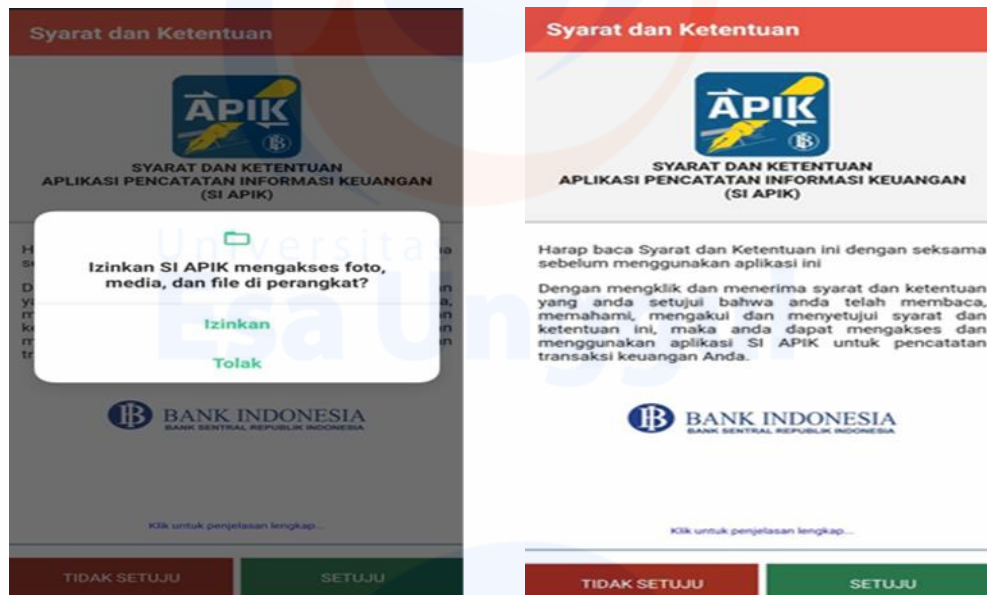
Syarat dan Ketentuan

APIK

SYARAT DAN KETENTUAN
APLIKASI PENCATATAN INFORMASI KEUANGAN
(SI APIK)

H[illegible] a
s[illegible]

D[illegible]
y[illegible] ,
m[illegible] n
k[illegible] n
m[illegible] n
t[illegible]

Izinkan SI APIK mengakses foto, media, dan file di perangkat?

Izinkan

Tolak

BANK INDONESIA
BANK SENTRAL REPUBLIK INDONESIA

Klik untuk penjelasan lengkap...

TIDAK SETUJU

SETUJU

Syarat dan Ketentuan

APIK

SYARAT DAN KETENTUAN
APLIKASI PENCATATAN INFORMASI KEUANGAN
(SI APIK)

Harap baca Syarat dan Ketentuan ini dengan seksama sebelum menggunakan aplikasi ini

Dengan mengklik dan menerima syarat dan ketentuan yang anda setujui bahwa anda telah membaca, memahami, mengakui dan menyetujui syarat dan ketentuan ini, maka anda dapat mengakses dan menggunakan aplikasi SI APIK untuk pencatatan transaksi keuangan Anda.

BANK INDONESIA
BANK SENTRAL REPUBLIK INDONESIA

Klik untuk penjelasan lengkap...

TIDAK SETUJU

SETUJU

Universitas Esa Unggul